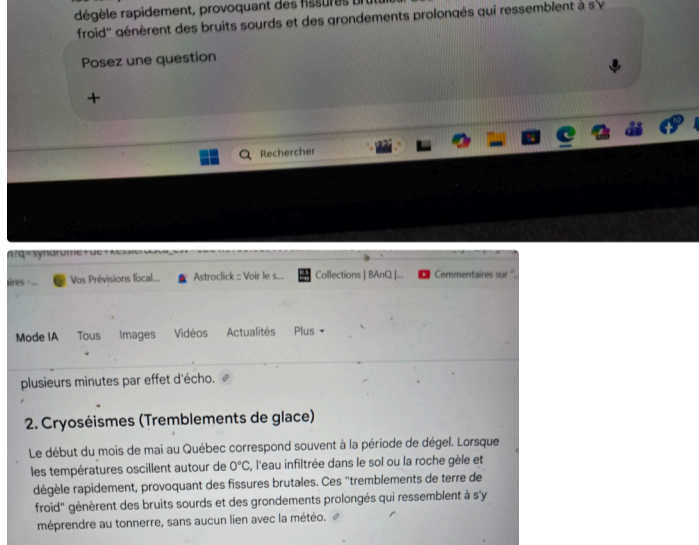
dégèle rapidement, provoquant des fissures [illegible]
froid" génèrent des bruits sourds et des grondements prolongés qui ressemblent à s'y

Posez une question

+

Rechercher

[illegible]q=syndrome+de+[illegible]

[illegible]ires -... Vos Prévisions local... Astroclick :: Voir le s... Collections | BAnQ |... Commentaires sur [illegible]

Mode IA Tous Images Vidéos Actualités Plus ▾

plusieurs minutes par effet d'écho.

2. Cryoséismes (Tremblements de glace)

Le début du mois de mai au Québec correspond souvent à la période de dégel. Lorsque les températures oscillent autour de 0°C, l'eau infiltrée dans le sol ou la roche gèle et dégèle rapidement, provoquant des fissures brutales. Ces "tremblements de terre de froid" génèrent des bruits sourds et des grondements prolongés qui ressemblent à s'y méprendre au tonnerre, sans aucun lien avec la météo.